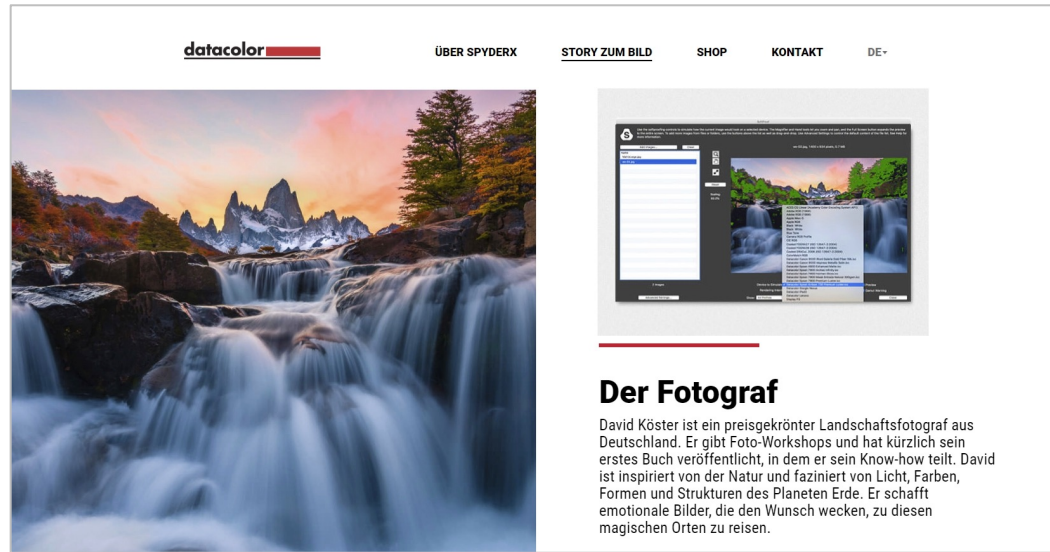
datacolor

ÜBER SPYDERX STORY ZUM BILD SHOP KONTAKT DE

Der Fotograf

David Köster ist ein preisgekrönter Landschaftsfotograf aus Deutschland. Er gibt Foto-Workshops und hat kürzlich sein erstes Buch veröffentlicht, in dem er sein Know-how teilt. David ist inspiriert von der Natur und faziniert von Licht, Farben, Formen und Strukturen des Planeten Erde. Er schafft emotionale Bilder, die den Wunsch wecken, zu diesen magischen Orten zu reisen.